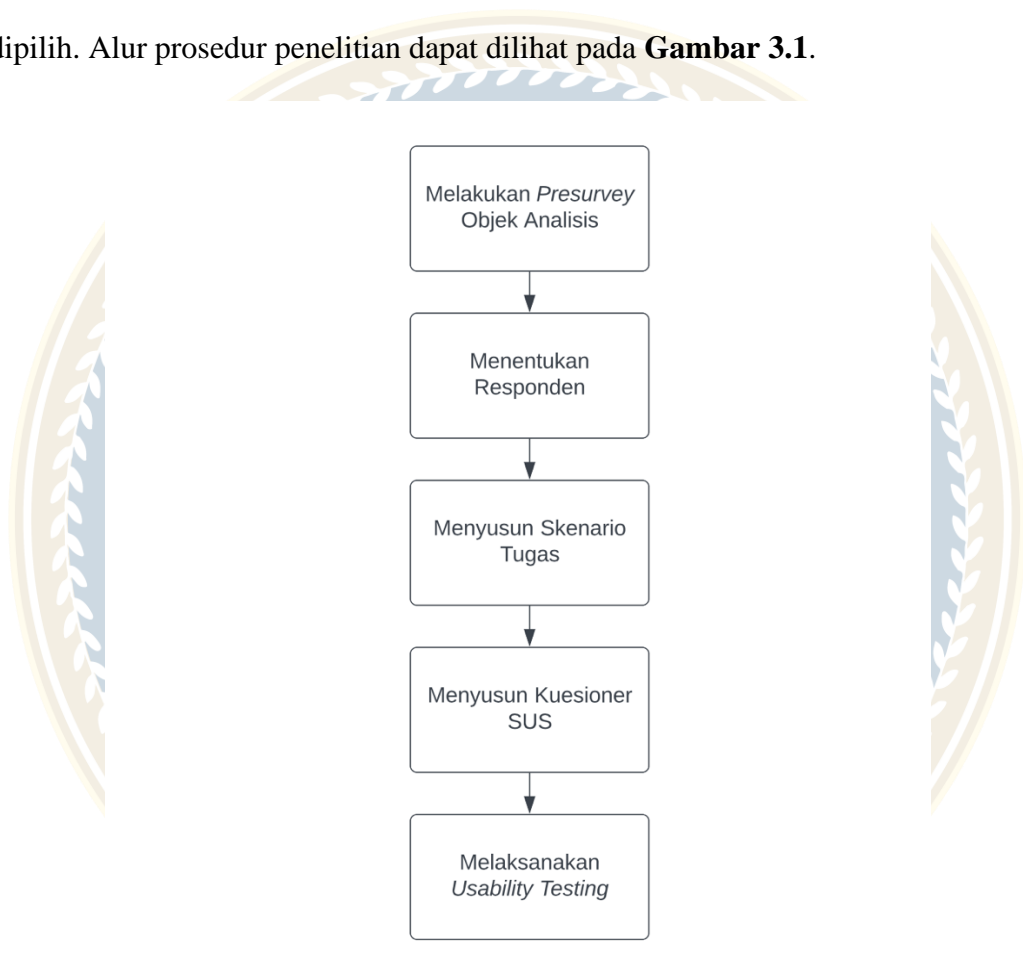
dipilih. Alur prosedur penelitian dapat dilihat pada **Gambar 3.1**.

Melakukan *Presurvey* Objek Analisis

Menentukan Responden

Menyusun Skenario Tugas

Menyusun Kuesioner SUS

Melaksanakan *Usability Testing*